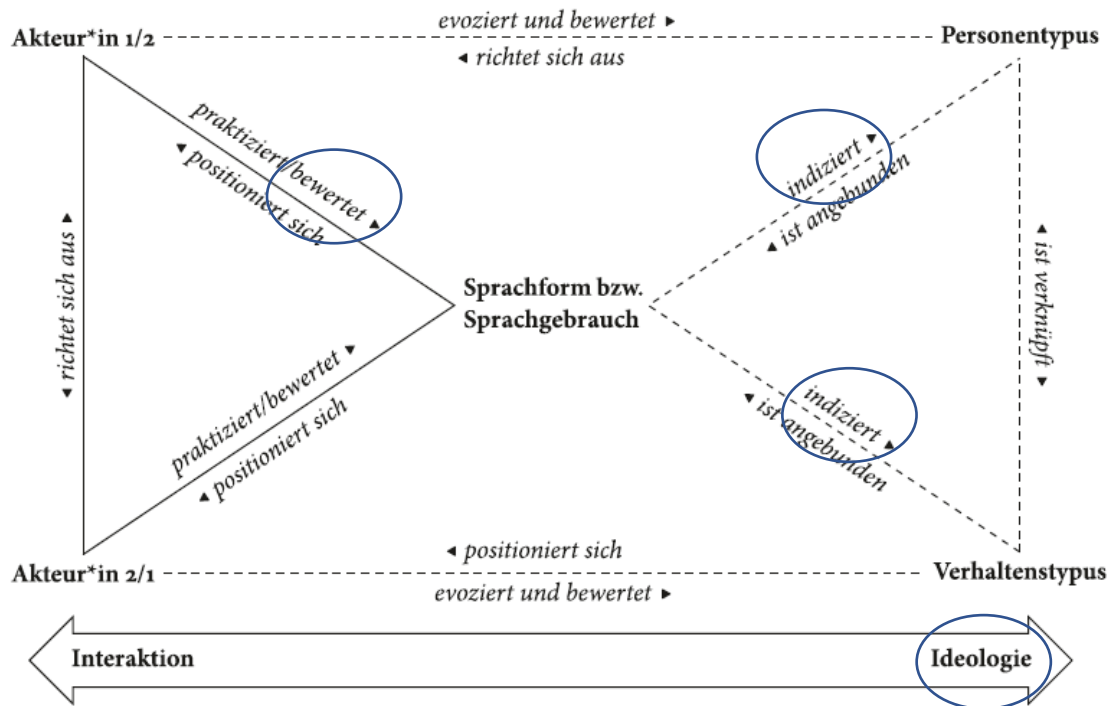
evoziert und bewertet ▸

Akteur*in 1/2

Personentypus

◂ richtet sich aus

praktiziert/bewertet ▸

◂ positioniert sich

indiziert ▸

◂ ist angebunden

◂ richtet sich aus ▸

◂ ist verknüpft ▸

Sprachform bzw. Sprachgebrauch

praktiziert/bewertet ▸

◂ positioniert sich

indiziert ▸

◂ ist angebunden

◂ positioniert sich

Akteur*in 2/1

Verhaltenstypus

evoziert und bewertet ▸

Interaktion

Ideologie